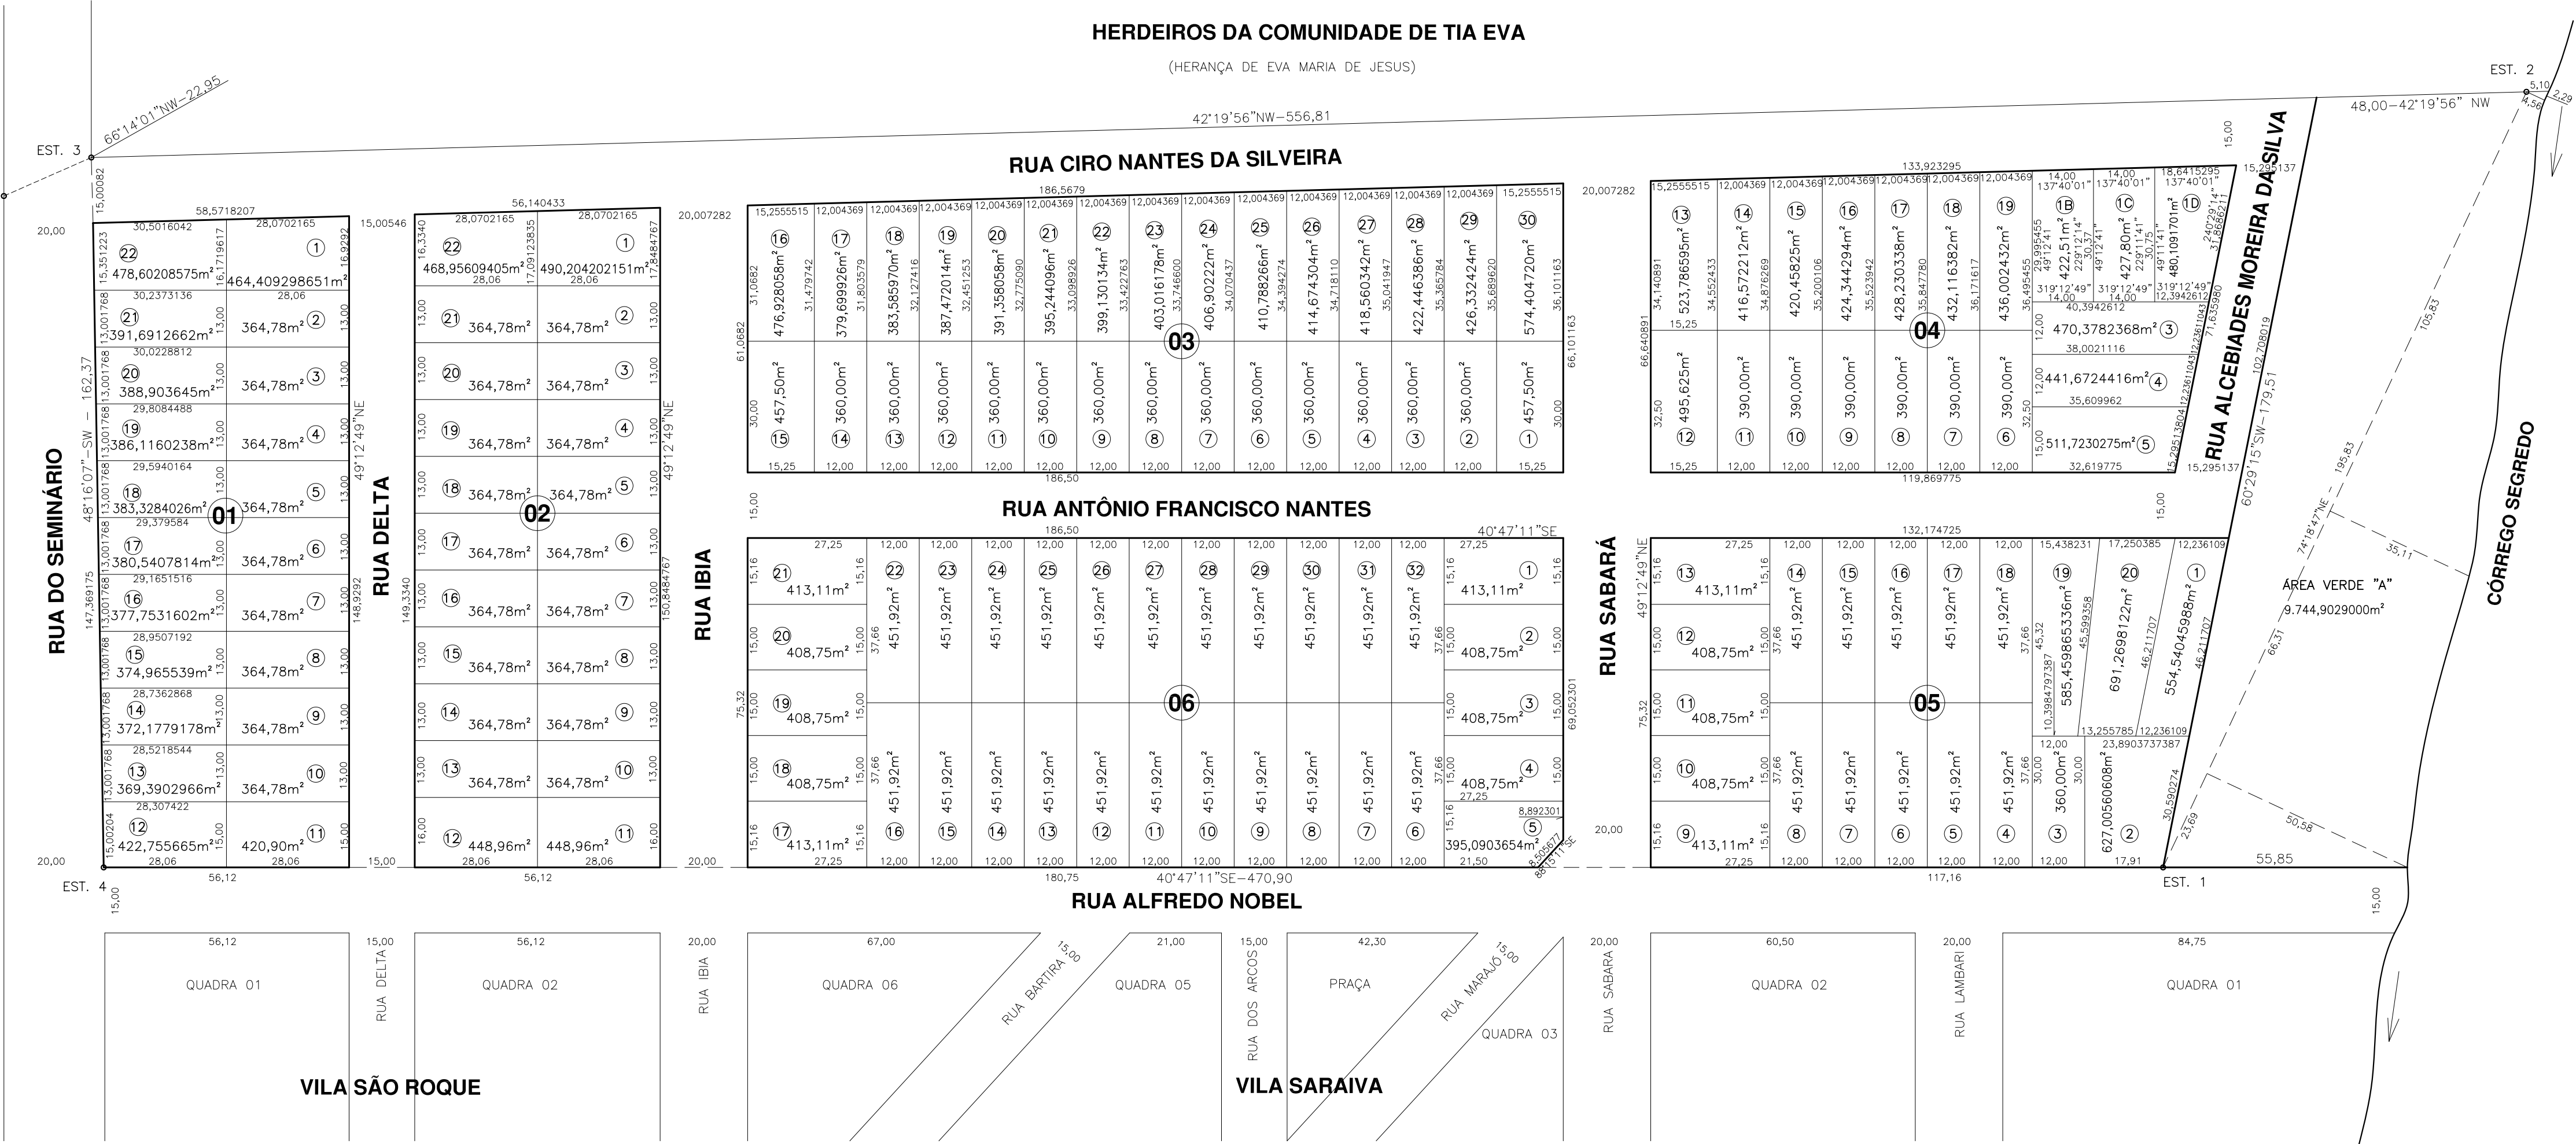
HERDEIROS DA COMUNIDADE DE TIA EVA

(HERANÇA DE EVA MARIA DE JESUS)

EST. 2

EST. 3

66°14'01"NW–22,95

42°19'56"NW–556,81

48,00–42°19'56" NW

RUA CIRO NANTES DA SILVEIRA

RUA ALCEBIADES MOREIRA DA SILVA

RUA DO SEMINÁRIO

48°16'07"–SW – 162,37

RUA DELTA

49°12'49"NE

RUA IBIA

RUA SABARÁ

RUA ANTÔNIO FRANCISCO NANTES

40°47'11"SE

01

02

03

04

05

06

22 478,60208575m²
1 464,409298651m²
21 391,6912662m²
2 364,78m²
20 388,903645m²
3 364,78m²
19 386,1160238m²
4 364,78m²
18 383,3284026m²
5 364,78m²
17 380,5407814m²
6 364,78m²
16 377,7531602m²
7 364,78m²
15 374,965539m²
8 364,78m²
14 372,1779178m²
9 364,78m²
13 369,3902966m²
10 364,78m²
12 422,755665m²
11 420,90m²

22 468,95609405m²
1 490,204202151m²
21 364,78m²
2 364,78m²
20 364,78m²
3 364,78m²
19 364,78m²
4 364,78m²
18 364,78m²
5 364,78m²
17 364,78m²
6 364,78m²
16 364,78m²
7 364,78m²
15 364,78m²
8 364,78m²
14 364,78m²
9 364,78m²
13 364,78m²
10 364,78m²
12 448,96m²
11 448,96m²

16 476,928058m²
17 379,699926m²
18 383,585970m²
19 387,472014m²
20 391,358058m²
21 395,244096m²
22 399,130134m²
23 403,016178m²
24 406,902222m²
25 410,788266m²
26 414,674304m²
27 418,560342m²
28 422,446386m²
29 426,332424m²
30 574,404720m²
15 457,50m²
14 360,00m²
13 360,00m²
12 360,00m²
11 360,00m²
10 360,00m²
9 360,00m²
8 360,00m²
7 360,00m²
6 360,00m²
5 360,00m²
4 360,00m²
3 360,00m²
2 360,00m²
1 457,50m²

13 523,786595m²
14 416,572212m²
15 420,45825m²
16 424,344294m²
17 428,230338m²
18 432,116382m²
19 436,002432m²
1B 422,51m²
1C 427,80m²
1D 480,1091701m²
3 470,3782368m²
4 441,6724416m²
5 511,7230275m²
12 495,625m²
11 390,00m²
10 390,00m²
9 390,00m²
8 390,00m²
7 390,00m²
6 390,00m²

21 413,11m²
20 408,75m²
19 408,75m²
18 408,75m²
17 413,11m²
22–32 451,92m²
16–6 451,92m²
1 413,11m²
2 408,75m²
3 408,75m²
4 408,75m²
5 395,0903654m²

13 413,11m²
12 408,75m²
11 408,75m²
10 408,75m²
9 413,11m²
14–18 451,92m²
8–4 451,92m²
19 585,459865336m²
20 691,2698122m²
1 554,54045988m²
3 360,00m²
2 627,00560608m²

ÁREA VERDE "A"
9.744,9029000m²

CÓRREGO SEGREDO

60°29'15"SW–179,51

74°18'47"NE – 195,83

105,83

EST. 4

EST. 1

40°47'11"SE–470,90

RUA ALFREDO NOBEL

55,85

QUADRA 01
RUA DELTA
QUADRA 02
RUA IBIA
QUADRA 06
RUA BARTIRA
QUADRA 05
RUA DOS ARCOS
PRAÇA
RUA MARAJÓ
QUADRA 03
RUA SABARA
QUADRA 02
RUA LAMBARI
QUADRA 01

VILA SÃO ROQUE

VILA SARAIVA